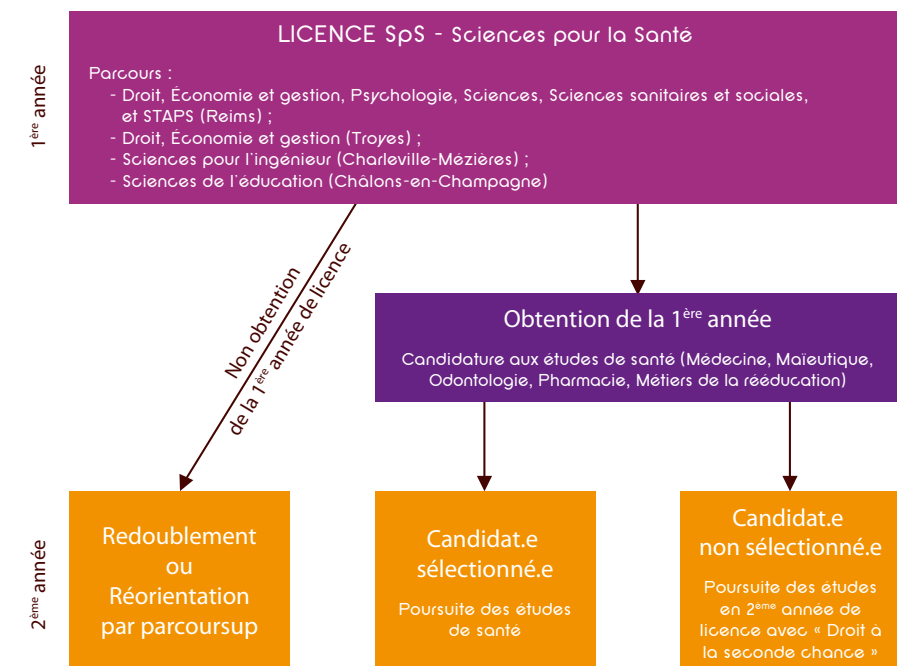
1$^{ère}$ année

LICENCE SpS - Sciences pour la Santé

Parcours :
- Droit, Économie et gestion, Psychologie, Sciences, Sciences sanitaires et sociales, et STAPS (Reims) ;
- Droit, Économie et gestion (Troyes) ;
- Sciences pour l'ingénieur (Charleville-Mézières) ;
- Sciences de l'éducation (Châlons-en-Champagne)

Non obtention de la 1$^{ère}$ année de licence

Obtention de la 1$^{ère}$ année

Candidature aux études de santé (Médecine, Maïeutique, Odontologie, Pharmacie, Métiers de la rééducation)

2$^{ème}$ année

Redoublement ou Réorientation par parcoursup

Candidat.e sélectionné.e

Poursuite des études de santé

Candidat.e non sélectionné.e

Poursuite des études en 2$^{ème}$ année de licence avec « Droit à la seconde chance »